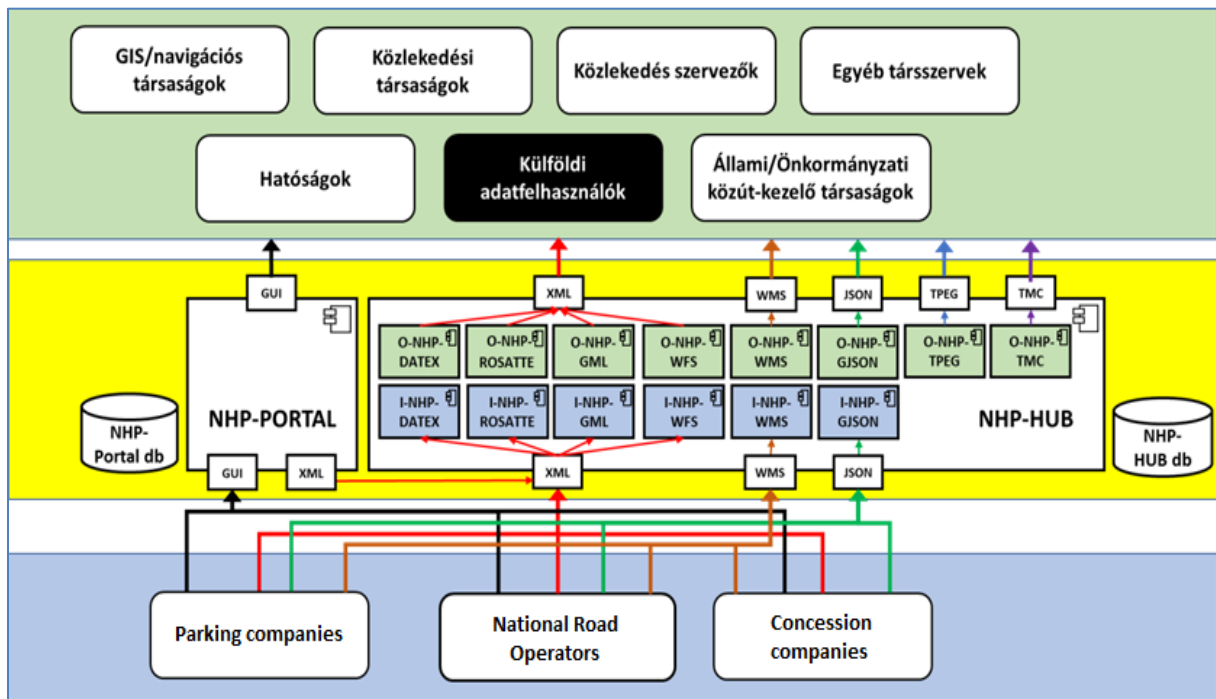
GIS/navigációs társaságok

Közlekedési társaságok

Közlekedés szervezők

Egyéb társszervek

Hatóságok

Külföldi adatfelhasználók

Állami/Önkormányzati közút-kezelő társaságok

GUI

XML

WMS

JSON

TPEG

TMC

O-NHP-DATEX

O-NHP-ROSATTE

O-NHP-GML

O-NHP-WFS

O-NHP-WMS

O-NHP-GJSON

O-NHP-TPEG

O-NHP-TMC

I-NHP-DATEX

I-NHP-ROSATTE

I-NHP-GML

I-NHP-WFS

I-NHP-WMS

I-NHP-GJSON

NHP-PORTAL

NHP-HUB

NHP-Portal db

NHP-HUB db

GUI

XML

XML

WMS

JSON

Parking companies

National Road Operators

Concession companies